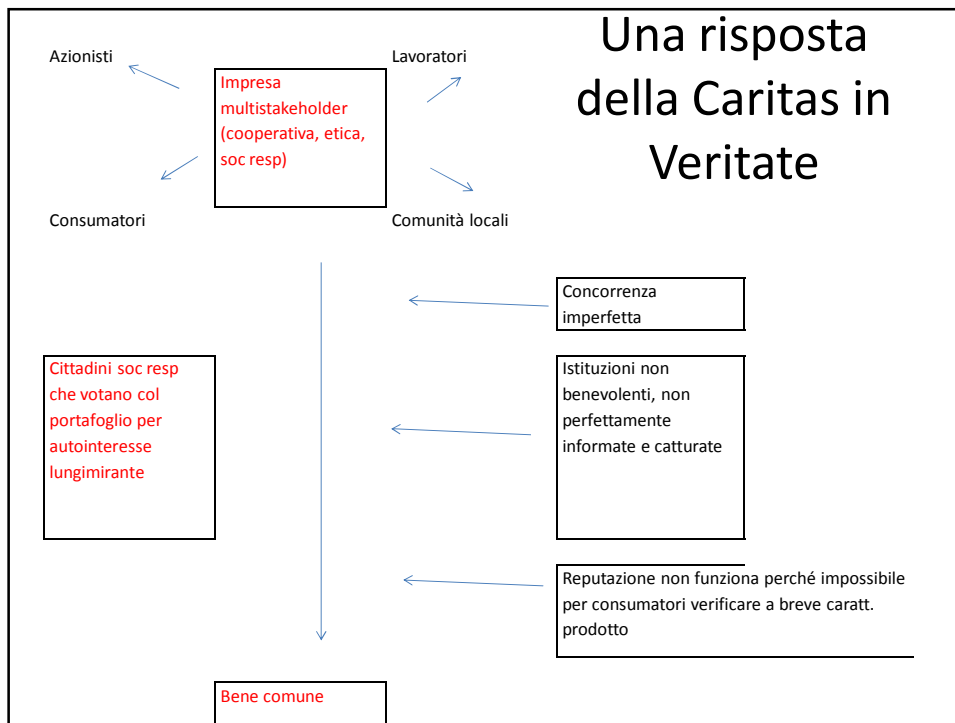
Una risposta della Caritas in Veritate

Azionisti

Impresa multistakeholder (cooperativa, etica, soc resp)

Lavoratori

Consumatori

Comunità locali

Concorrenza imperfetta

Cittadini soc resp che votano col portafoglio per autointeresse lungimirante

Istituzioni non benevolenti, non perfettamente informate e catturate

Reputazione non funziona perché impossibile per consumatori verificare a breve caratt. prodotto

Bene comune